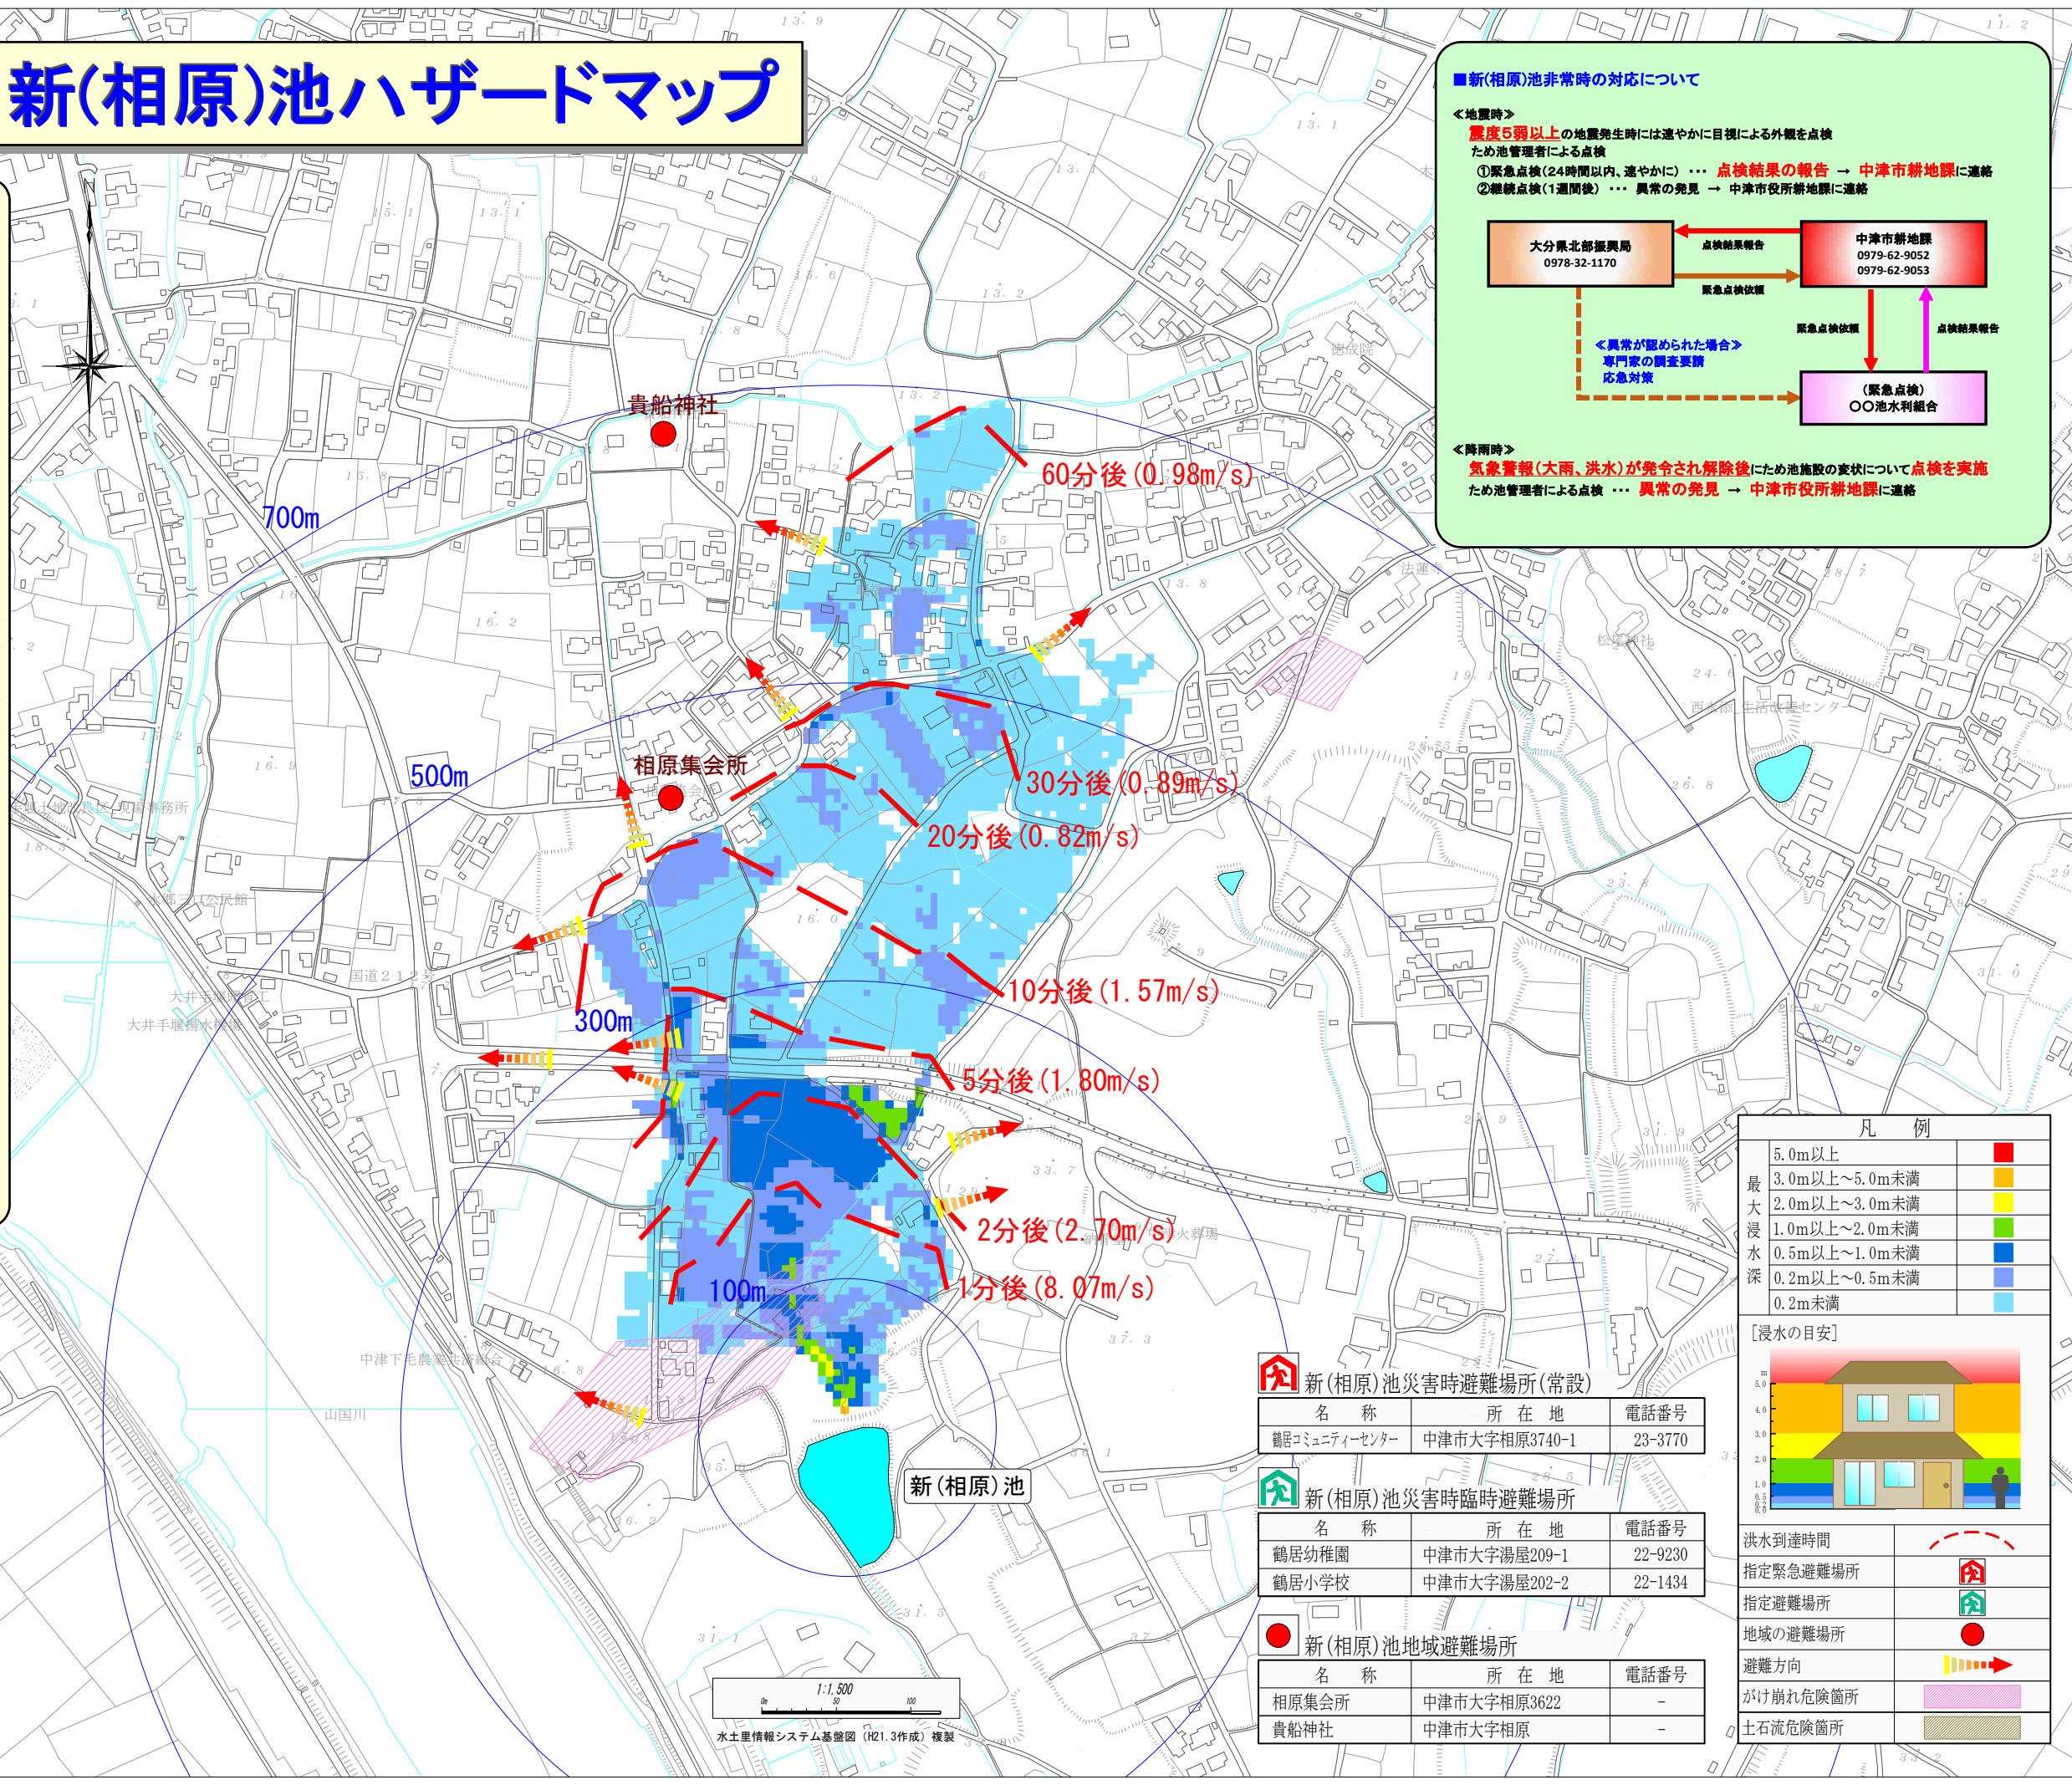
新(相原)池ハザードマップ

■新(相原)池非常時の対応について

≪地震時≫
震度5弱以上の地震発生時には速やかに目視による外観を点検
ため池管理者による点検
①緊急点検(24時間以内、速やかに) ・・・ 点検結果の報告 → 中津市耕地課に連絡
②継続点検(1週間後) ・・・ 異常の発見 → 中津市役所耕地課に連絡

大分県北部振興局 0978-32-1170
点検結果報告
緊急点検依頼
中津市耕地課 0979-62-9052 0979-62-9053
緊急点検依頼
点検結果報告
≪異常が認められた場合≫ 専門家の調査要請 応急対策
(緊急点検) ○○池水利組合

≪降雨時≫
気象警報(大雨、洪水)が発令され解除後にため池施設の変状について点検を実施
ため池管理者による点検 ・・・ 異常の発見 → 中津市役所耕地課に連絡

貴船神社
相原集会所
700m
500m
300m
100m
60分後(0.98m/s)
30分後(0.89m/s)
20分後(0.82m/s)
10分後(1.57m/s)
5分後(1.80m/s)
2分後(2.70m/s)
1分後(8.07m/s)
新(相原)池
国道212号
山国川

凡　例
最大浸水深
| 5.0m以上 |
| 3.0m以上~5.0m未満 |
| 2.0m以上~3.0m未満 |
| 1.0m以上~2.0m未満 |
| 0.5m以上~1.0m未満 |
| 0.2m以上~0.5m未満 |
| 0.2m未満 |
[浸水の目安]
洪水到達時間
指定緊急避難場所
指定避難場所
地域の避難場所
避難方向
がけ崩れ危険箇所
土石流危険箇所

新(相原)池災害時避難場所(常設)
| 名　称 | 所　在　地 | 電話番号 |
|---|---|---|
| 鶴居コミュニティーセンター | 中津市大字相原3740-1 | 23-3770 |

新(相原)池災害時臨時避難場所
| 名　称 | 所　在　地 | 電話番号 |
|---|---|---|
| 鶴居幼稚園 | 中津市大字湯屋209-1 | 22-9230 |
| 鶴居小学校 | 中津市大字湯屋202-2 | 22-1434 |

新(相原)池地域避難場所
| 名　称 | 所　在　地 | 電話番号 |
|---|---|---|
| 相原集会所 | 中津市大字相原3622 | - |
| 貴船神社 | 中津市大字相原 | - |

1:1,500
水土里情報システム基盤図 (H21.3作成) 複製